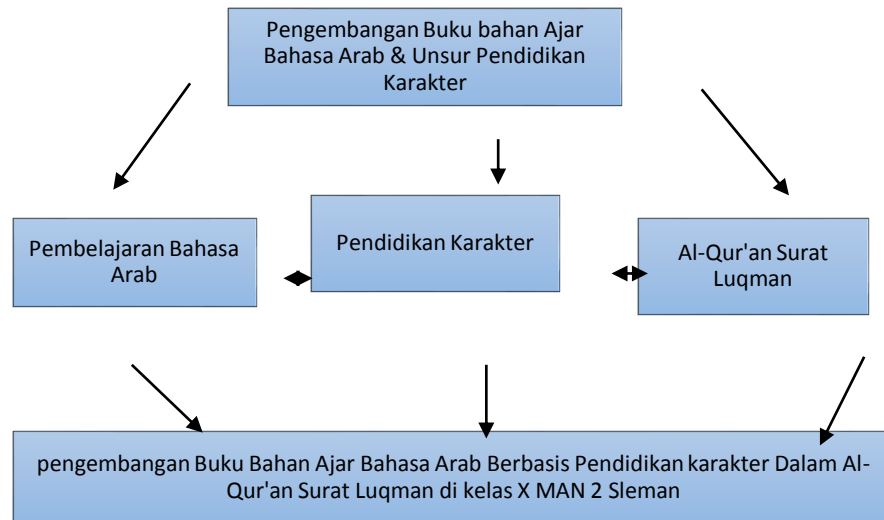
Pengembangan Buku bahan Ajar Bahasa Arab & Unsur Pendidikan Karakter

Pembelajaran Bahasa Arab

Pendidikan Karakter

Al-Qur'an Surat Luqman

pengembangan Buku Bahan Ajar Bahasa Arab Berbasis Pendidikan karakter Dalam Al-Qur'an Surat Luqman di kelas X MAN 2 Sleman